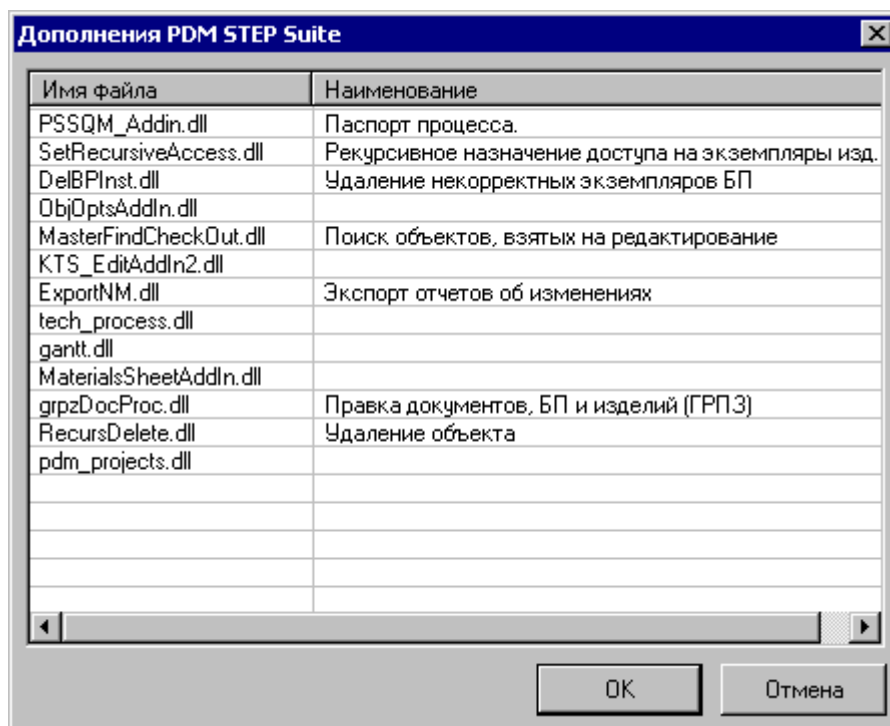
Дополнения PDM STEP Suite

| Имя файла | Наименование |
|---|---|
| PSSQM_Addin.dll | Паспорт процесса. |
| SetRecursiveAccess.dll | Рекурсивное назначение доступа на экземпляры изд. |
| DelBPInst.dll | Удаление некорректных экземпляров БП |
| ObjOptsAddIn.dll | |
| MasterFindCheckOut.dll | Поиск объектов, взятых на редактирование |
| KTS_EditAddIn2.dll | |
| ExportNM.dll | Экспорт отчетов об изменениях |
| tech_process.dll | |
| gantt.dll | |
| MaterialsSheetAddIn.dll | |
| grpzDocProc.dll | Правка документов, БП и изделий (ГРПЗ) |
| RecursDelete.dll | Удаление объекта |
| pdm_projects.dll | |

OK

Отмена